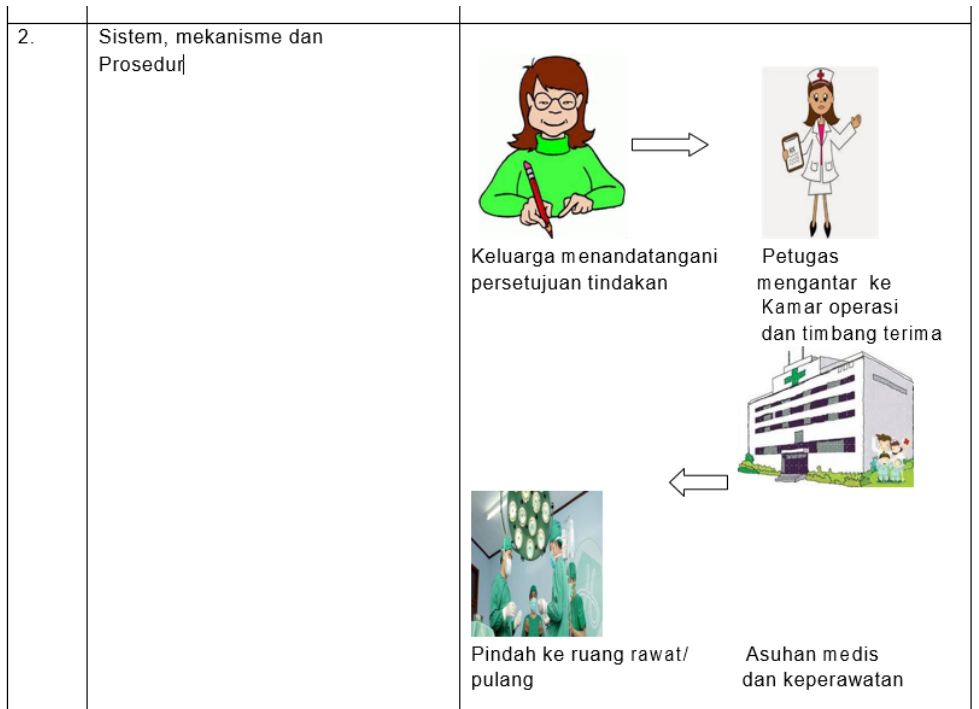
| 2. | Sistem, mekanisme dan Prosedur | Keluarga menandatangani persetujuan tindakan<br>Petugas mengantar ke Kamar operasi dan timbang terima<br>Pindah ke ruang rawat/ pulang<br>Asuhan medis dan keperawatan |